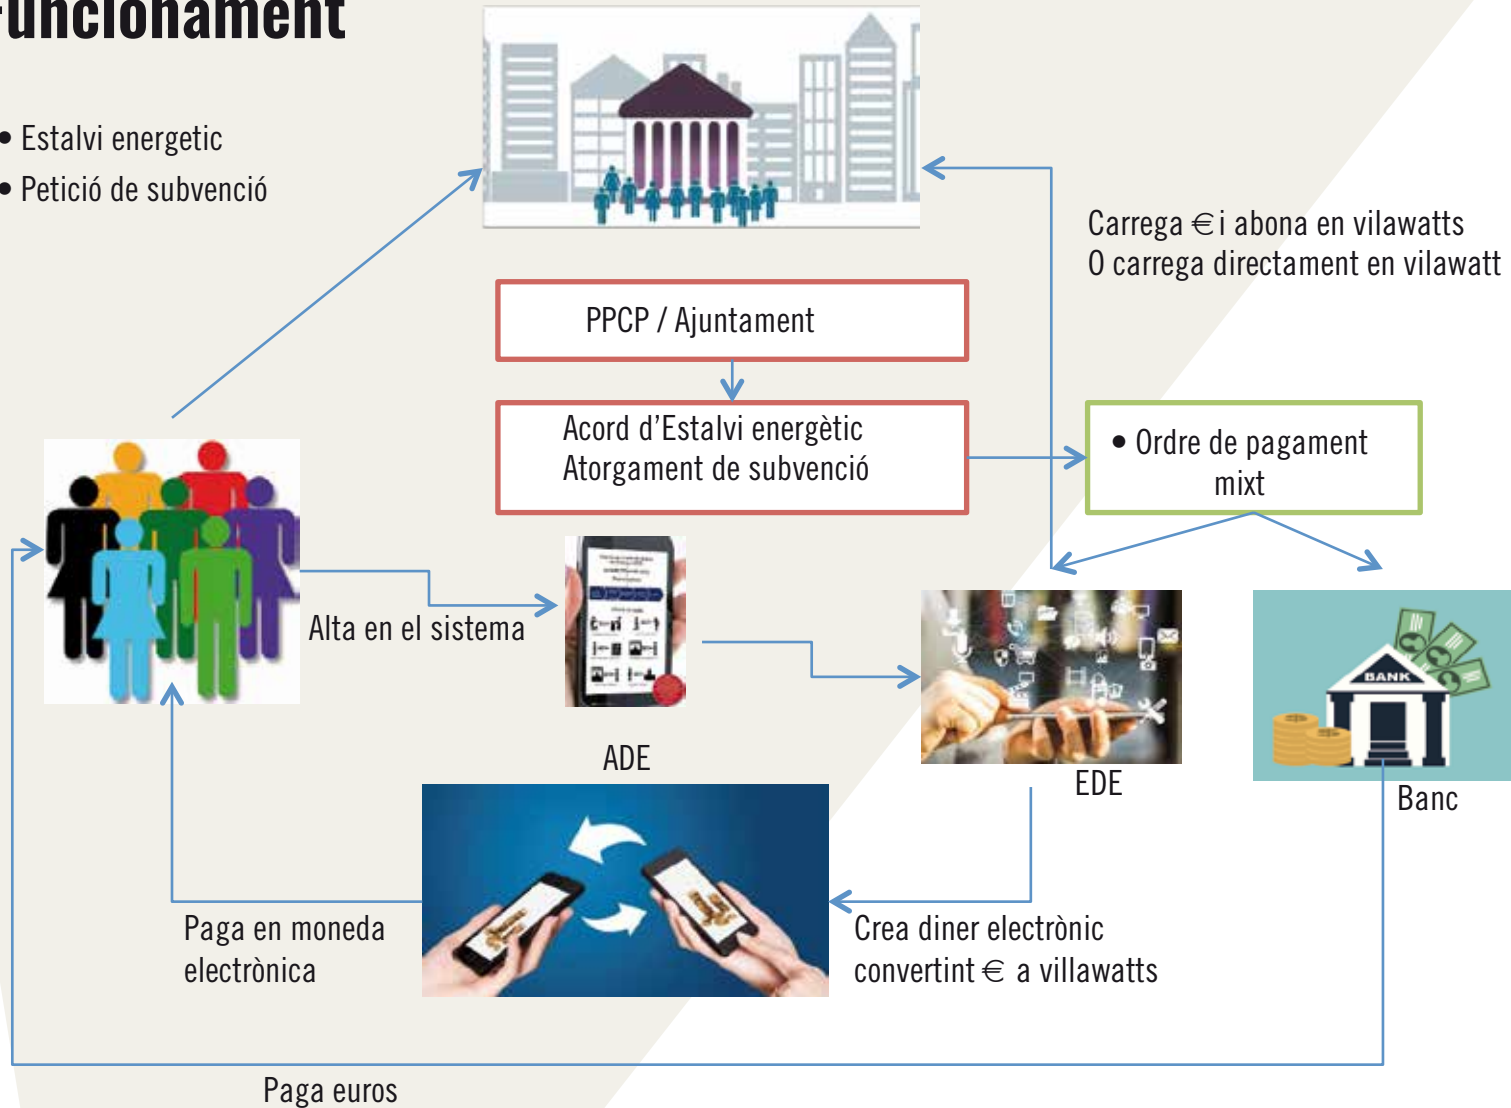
uncionament

• Estalvi energetic
• Petició de subvenció

Carrega € i abona en vilawatts
O carrega directament en vilawatt

PPCP / Ajuntament

Acord d'Estalvi energètic
Atorgament de subvenció

• Ordre de pagament mixt

Alta en el sistema

BANK

ADE

EDE

Banc

Paga en moneda electrònica

Crea diner electrònic convertint € a villawatts

Paga euros